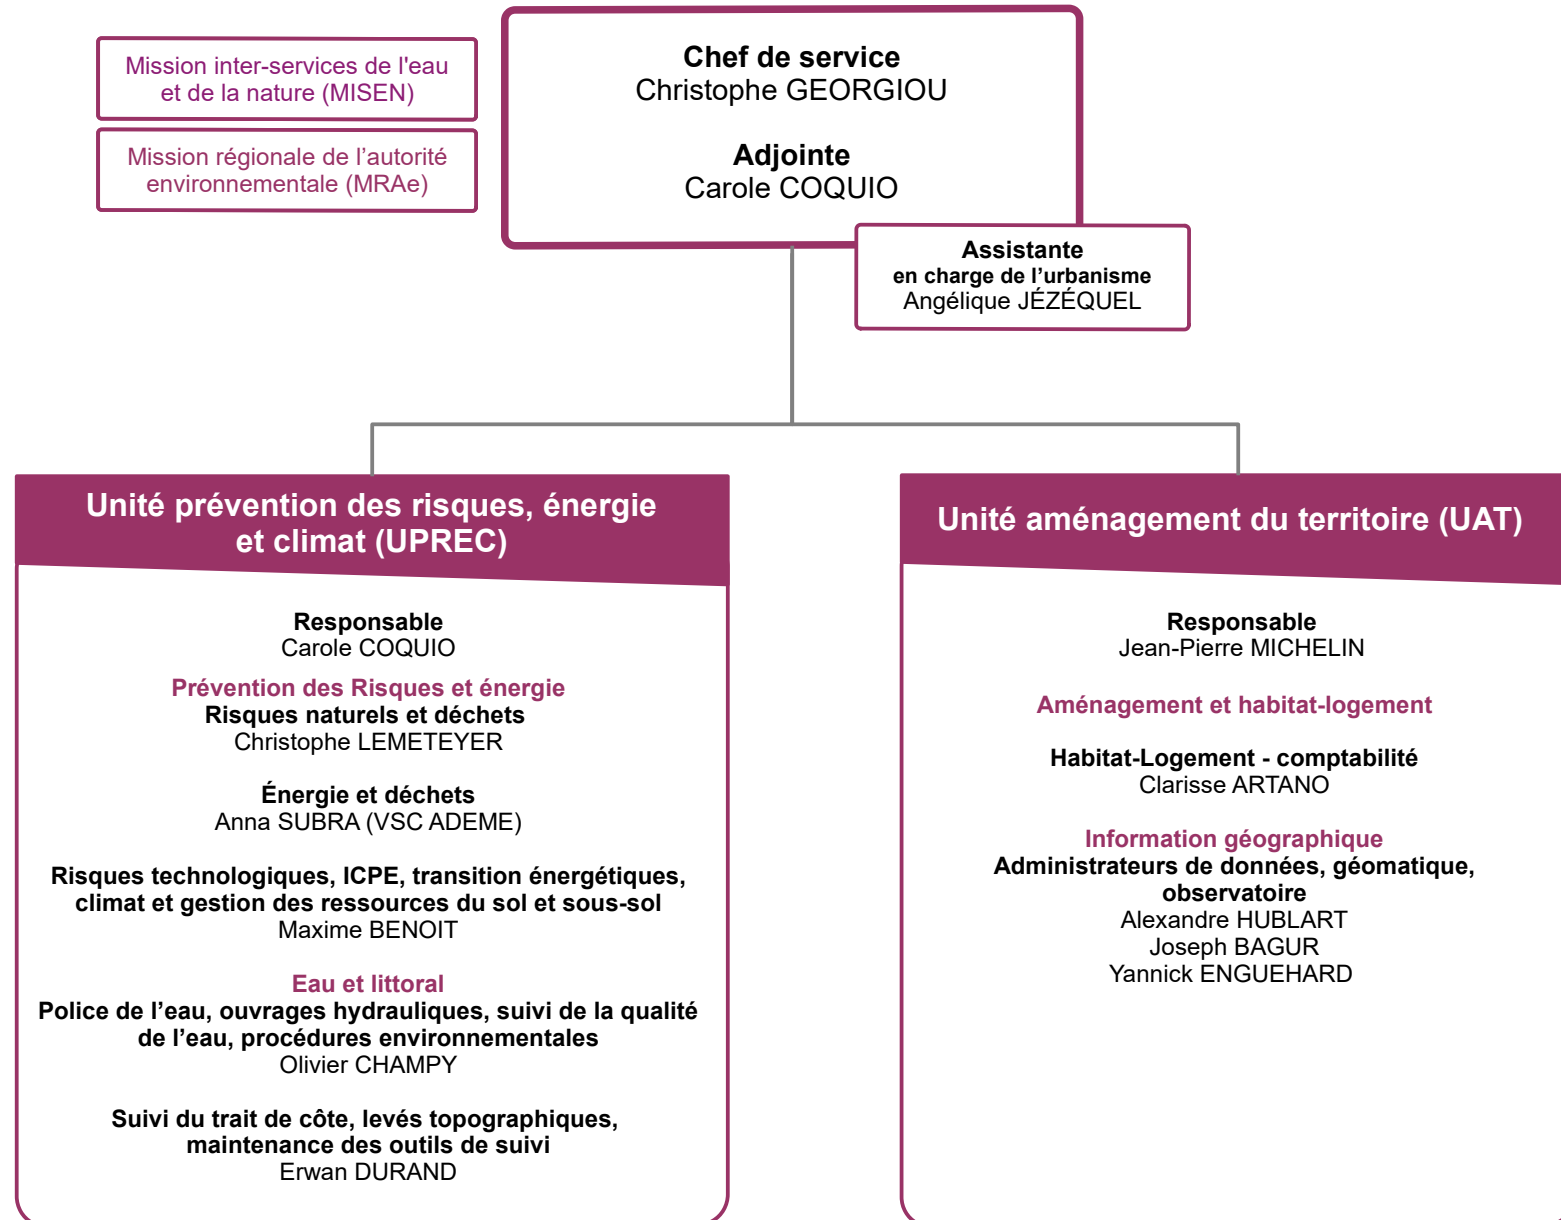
Mission inter-services de l'eau et de la nature (MISEN)

Mission régionale de l’autorité environnementale (MRAe)

**Chef de service**
Christophe GEORGIOU

**Adjointe**
Carole COQUIO

**Assistante**
**en charge de l’urbanisme**
Angélique JÉZÉQUEL

Unité prévention des risques, énergie et climat (UPREC)

**Responsable**
Carole COQUIO

Prévention des Risques et énergie
**Risques naturels et déchets**
Christophe LEMETEYER

**Énergie et déchets**
Anna SUBRA (VSC ADEME)

**Risques technologiques, ICPE, transition énergétiques, climat et gestion des ressources du sol et sous-sol**
Maxime BENOIT

Eau et littoral
**Police de l’eau, ouvrages hydrauliques, suivi de la qualité de l’eau, procédures environnementales**
Olivier CHAMPY

**Suivi du trait de côte, levés topographiques, maintenance des outils de suivi**
Erwan DURAND

Unité aménagement du territoire (UAT)

**Responsable**
Jean-Pierre MICHELIN

Aménagement et habitat-logement

**Habitat-Logement - comptabilité**
Clarisse ARTANO

Information géographique
**Administrateurs de données, géomatique, observatoire**
Alexandre HUBLART
Joseph BAGUR
Yannick ENGUEHARD